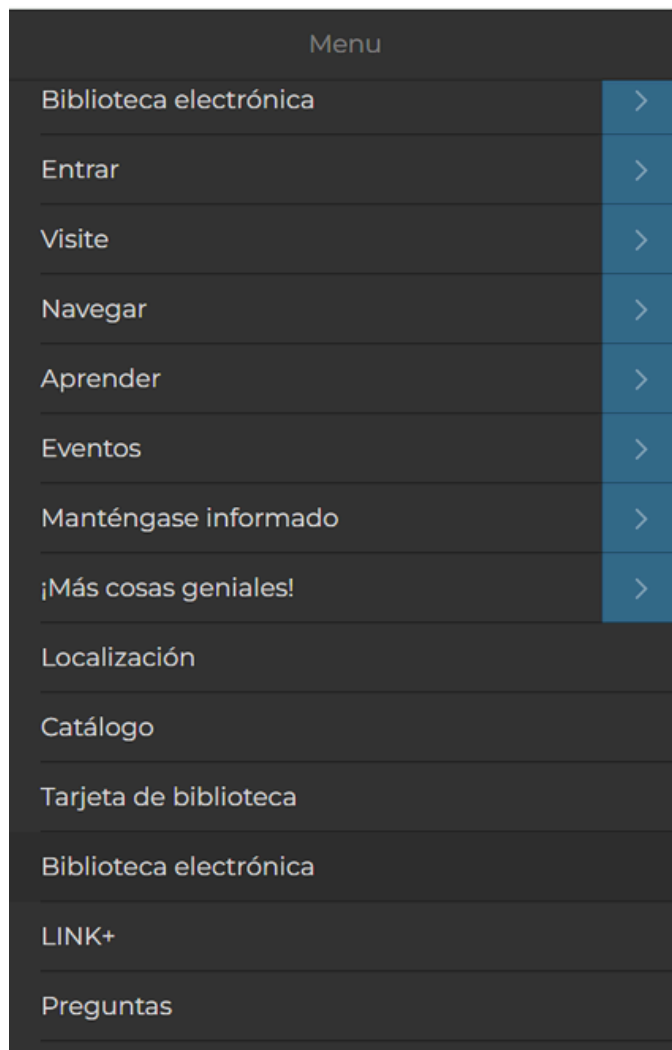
Menu

Biblioteca electrónica >

Entrar >

Visite >

Navegar >

Aprender >

Eventos >

Manténgase informado >

¡Más cosas geniales! >

Localización

Catálogo

Tarjeta de biblioteca

Biblioteca electrónica

LINK+

Preguntas